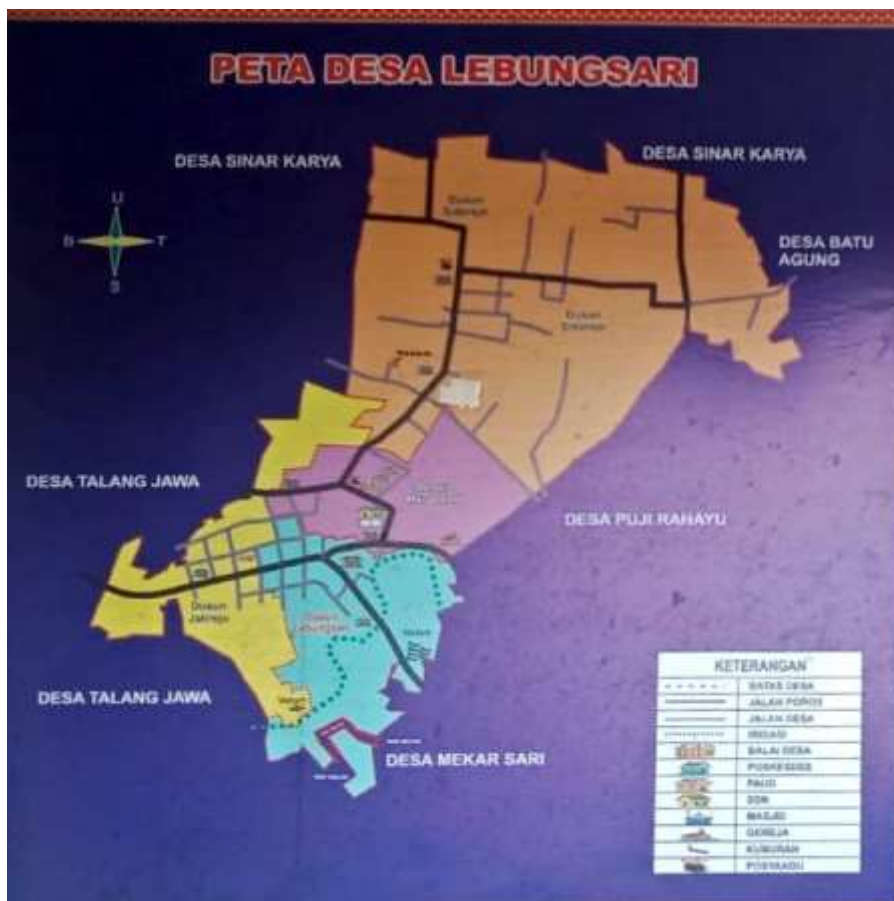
PETA DESA LEBUNGSARI

DESA SINAR KARYA

DESA SINAR KARYA

U
B
T
S

DESA BATU AGUNG

Dusun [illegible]

Dusun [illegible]

DESA TALANG JAWA

DESA PUJI RAHAYU

Dusun Jatirejo

Dusun Lebungsari

DESA TALANG JAWA

DESA MEKAR SARI

| KETERANGAN | |
|---|---|
| | BATAS DESA |
| | JALAN POROS |
| | JALAN DESA |
| | IRIGASI |
| | BALAI DESA |
| | POSKESDES |
| | PAUD |
| | SDN |
| | MASJID |
| | GEREJA |
| | KUBURAN |
| | POSYANDU |